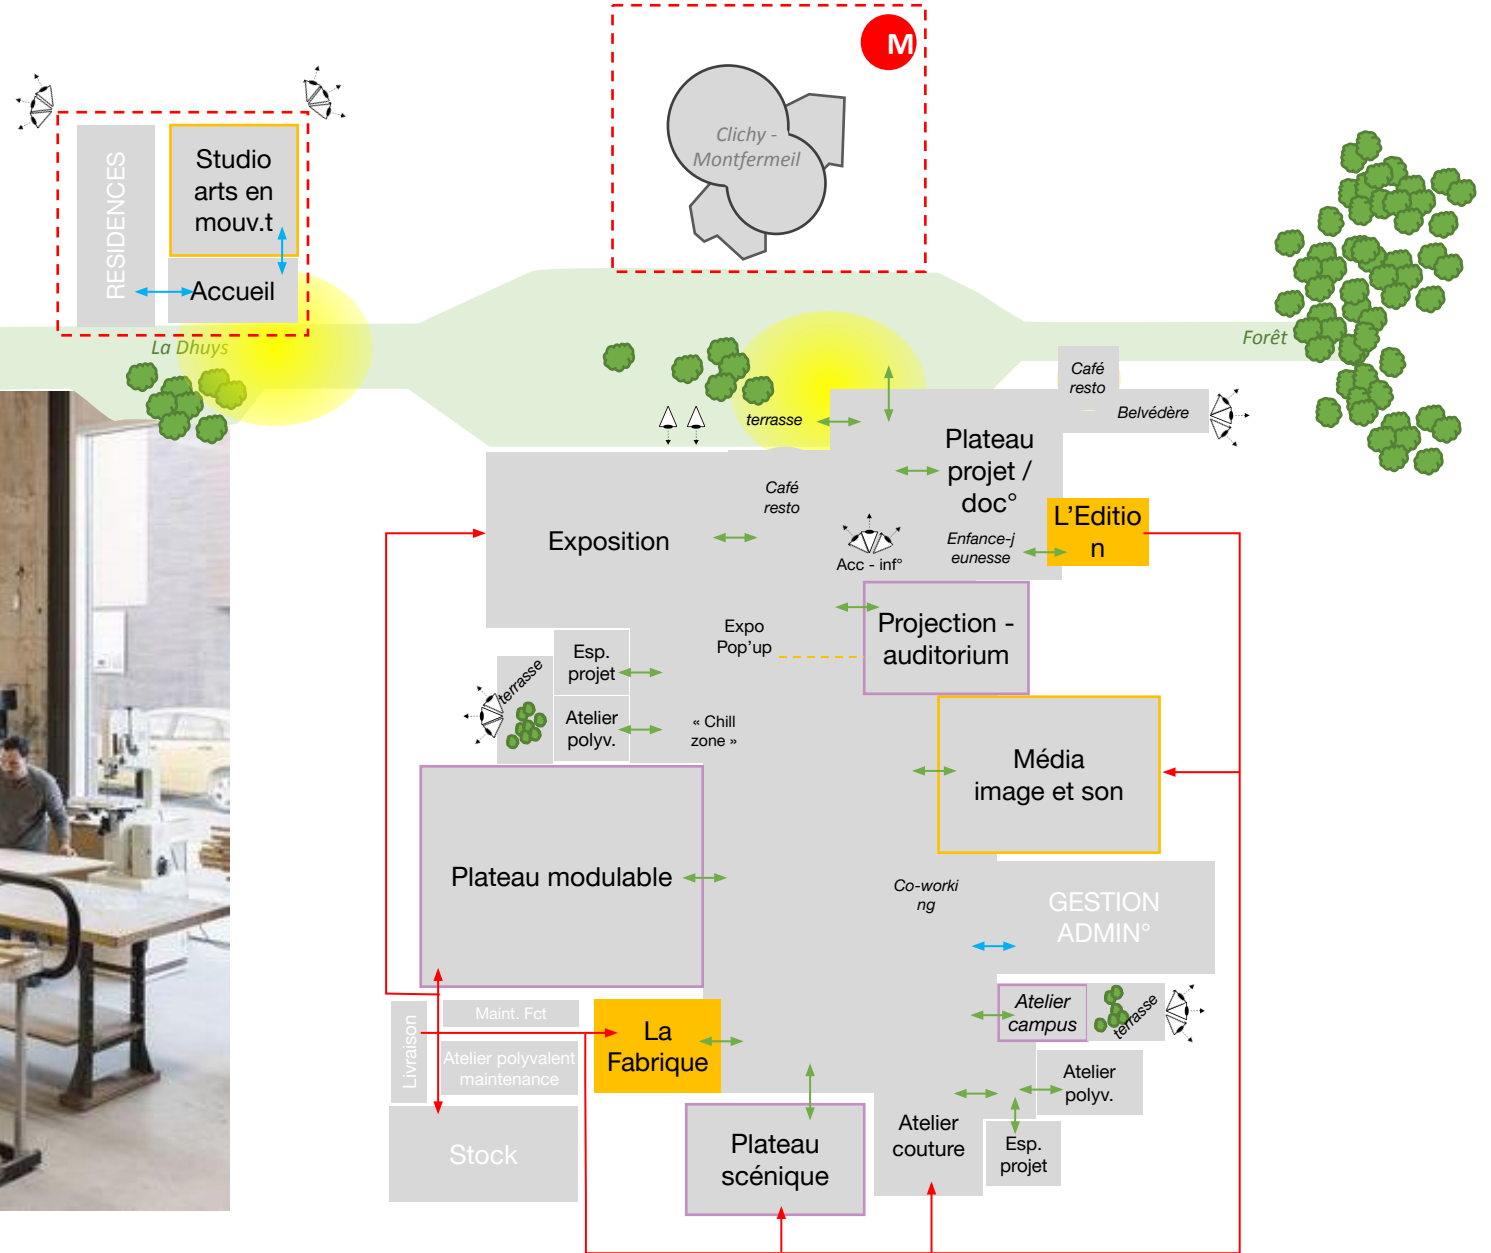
M

Clichy - Montfermeil

RESIDENCES

Studio arts en mouv.t

Accueil

La Dhuys

Forêt

Café resto

Belvédère

terrasse

Plateau projet / doc°

Café resto

Exposition

Acc - inf°

Enfance-jeunesse

L'Edition

Esp. projet

Expo Pop'up

Projection - auditorium

terrasse

Atelier polyv.

« Chill zone »

Média image et son

Plateau modulable

Co-working

GESTION ADMIN°

Atelier campus

terrasse

Maint. Fct

Livraison

Atelier polyvalent maintenance

La Fabrique

Atelier polyv.

Atelier couture

Esp. projet

Stock

Plateau scénique